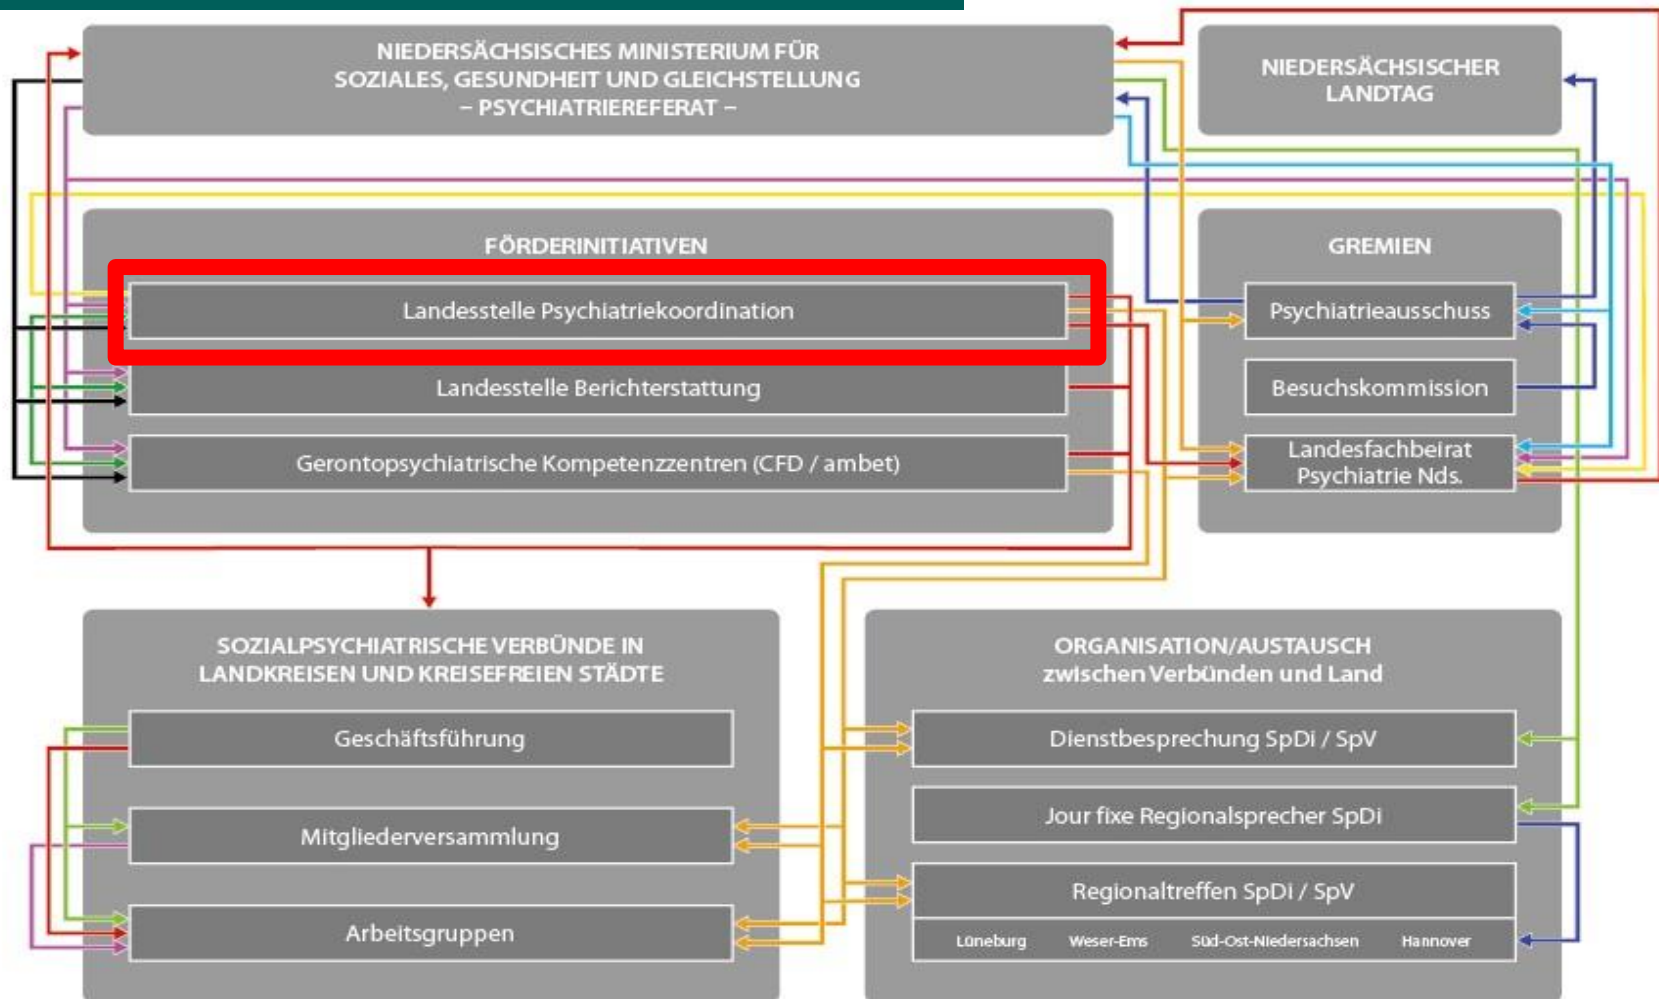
NIEDERSÄCHSISCHES MINISTERIUM FÜR SOZIALES, GESUNDHEIT UND GLEICHSTELLUNG – PSYCHIATRIEREFERAT –

NIEDERSÄCHSISCHER LANDTAG

FÖRDERINITIATIVEN

Landesstelle Psychiatriekoordination

Landesstelle Berichterstattung

Gerontopsychiatrische Kompetenzzentren (CFD / ambet)

GREMIEN

Psychiatrieausschuss

Besuchskommission

Landesfachbeirat Psychiatrie Nds.

SOZIALPSYCHIATRISCHE VERBÜNDE IN LANDKREISEN UND KREISEFREIEN STÄDTE

Geschäftsführung

Mitgliederversammlung

Arbeitsgruppen

ORGANISATION/AUSTAUSCH zwischen Verbünden und Land

Dienstbesprechung SpDi / SpV

Jour fixe Regionalsprecher SpDi

Regionaltreffen SpDi / SpV

Lüneburg Weser-Ems Süd-Ost-Niedersachsen Hannover